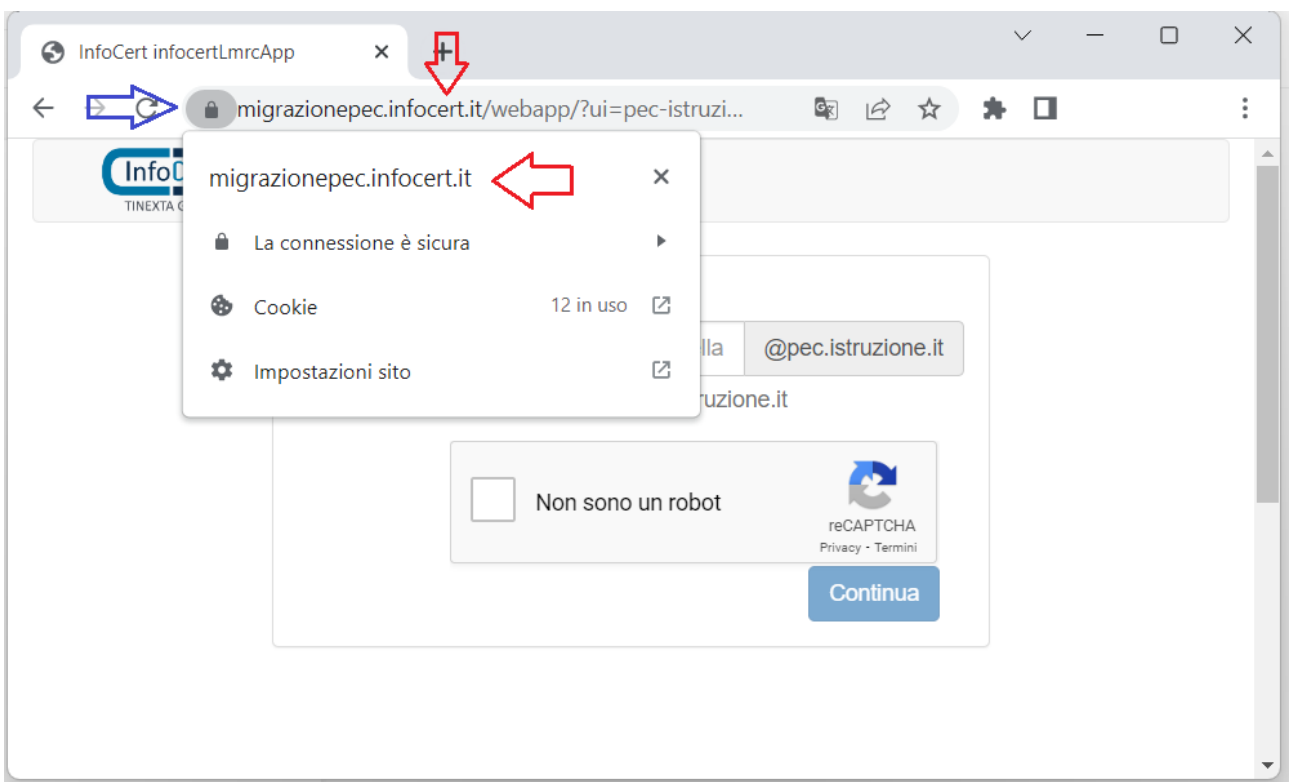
InfoCert infocertLmrcApp

migrazionepec.infocert.it/webapp/?ui=pec-istruzi...

Info
TINEXTA G

migrazionepec.infocert.it

La connessione è sicura

Cookie 12 in uso

Impostazioni sito

lla @pec.istruzione.it

ruzione.it

Non sono un robot

reCAPTCHA
Privacy - Termini

Continua